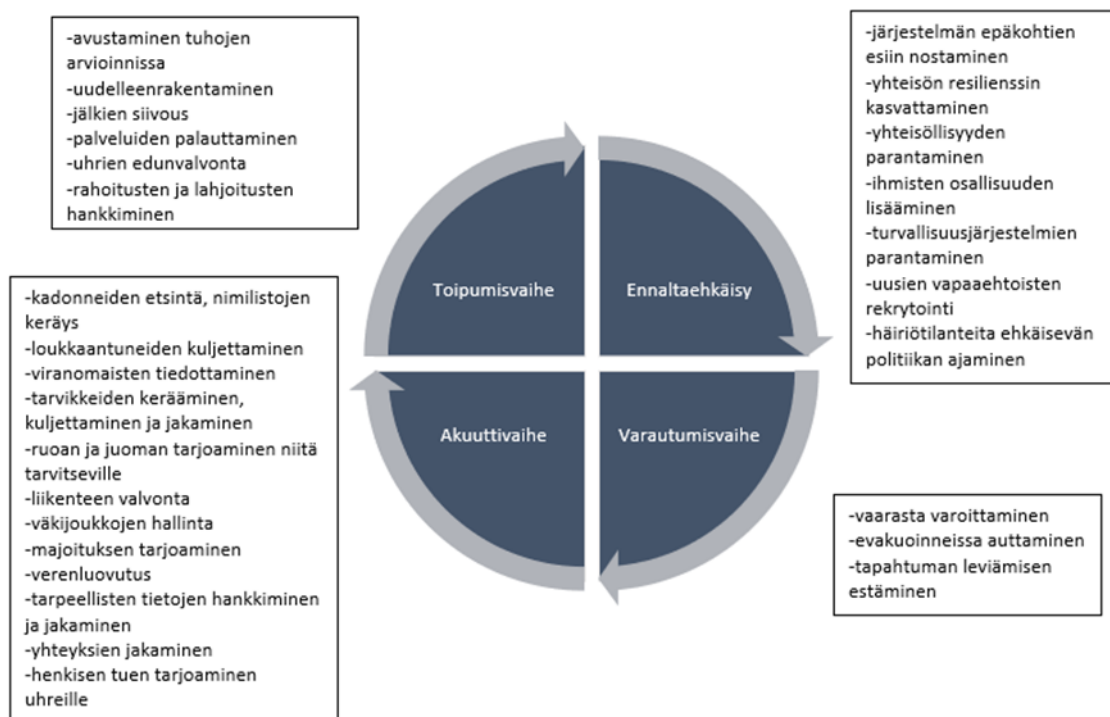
-avustaminen tuhojen arvioinnissa
-uudelleenrakentaminen
-jälkien siivous
-palveluiden palauttaminen
-uhrien edunvalvonta
-rahoitusten ja lahjoitusten hankkiminen

-järjestelmän epäkohtien esiin nostaminen
-yhteisön resilienssin kasvattaminen
-yhteisöllisyyden parantaminen
-ihmisten osallisuuden lisääminen
-turvallisuusjärjestelmien parantaminen
-uusien vapaaehtoisten rekrytointi
-häiriötilanteita ehkäisevän politiikan ajaminen

Toipumisvaihe

Ennaltaehkäisy

Akuuttivaihe

Varautumisvaihe

-kadonneiden etsintä, nimilistojen keräys
-loukkaantuneiden kuljettaminen
-viranomaisten tiedottaminen
-tarvikkeiden kerääminen, kuljettaminen ja jakaminen
-ruoan ja juoman tarjoaminen niitä tarvitseville
-liikenteen valvonta
-väkijoukkojen hallinta
-majoituksen tarjoaminen
-verenluovutus
-tarpeellisten tietojen hankkiminen ja jakaminen
-yhteyksien jakaminen
-henkisen tuen tarjoaminen uhreille

-vaarasta varoittaminen
-evakuoinneissa auttaminen
-tapahtuman leviämisen estäminen